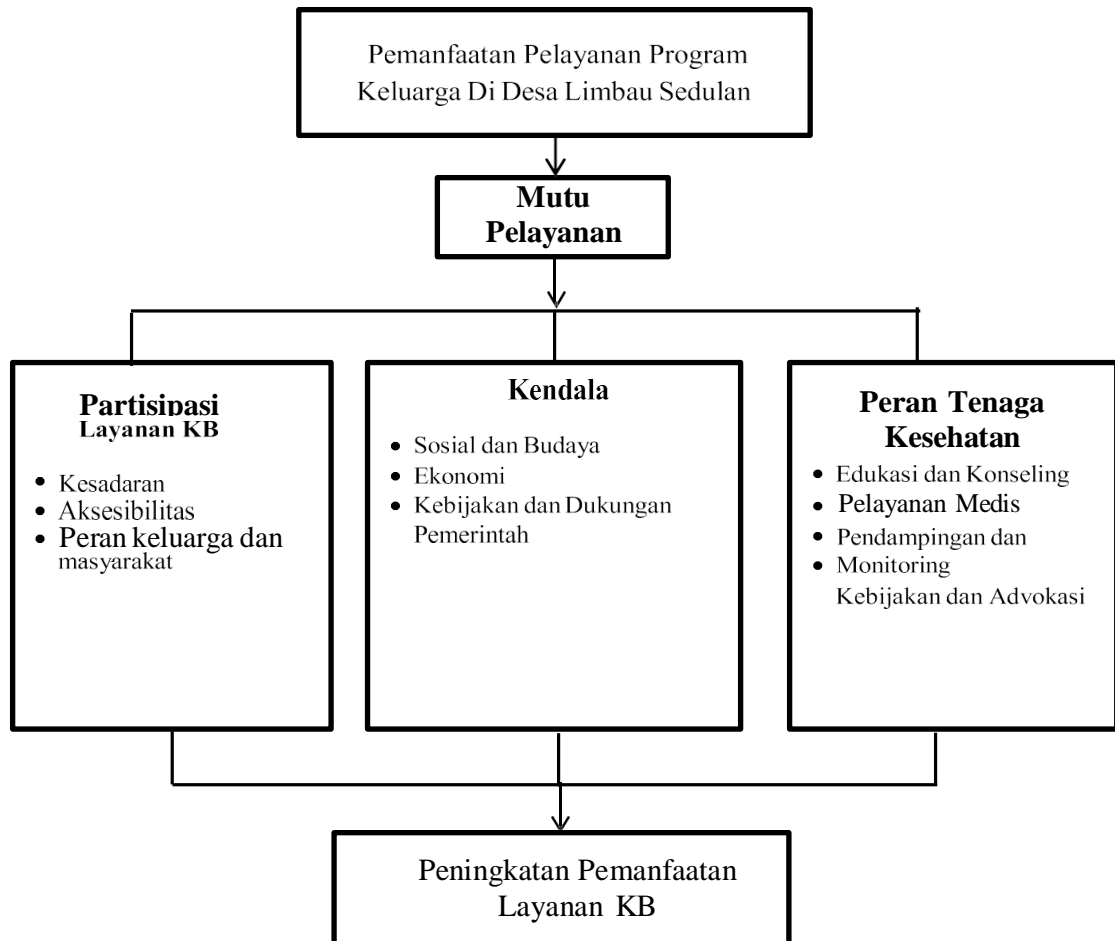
Pemanfaatan Pelayanan Program Keluarga Di Desa Limbau Sedulan

Mutu Pelayanan

Partisipasi Layanan KB

- Kesadaran
- Aksesibilitas
- Peran keluarga dan masyarakat

Kendala

- Sosial dan Budaya
- Ekonomi
- Kebijakan dan Dukungan Pemerintah

Peran Tenaga Kesehatan

- Edukasi dan Konseling
- Pelayanan Medis
- Pendampingan dan
- Monitoring
Kebijakan dan Advokasi

Peningkatan Pemanfaatan Layanan KB